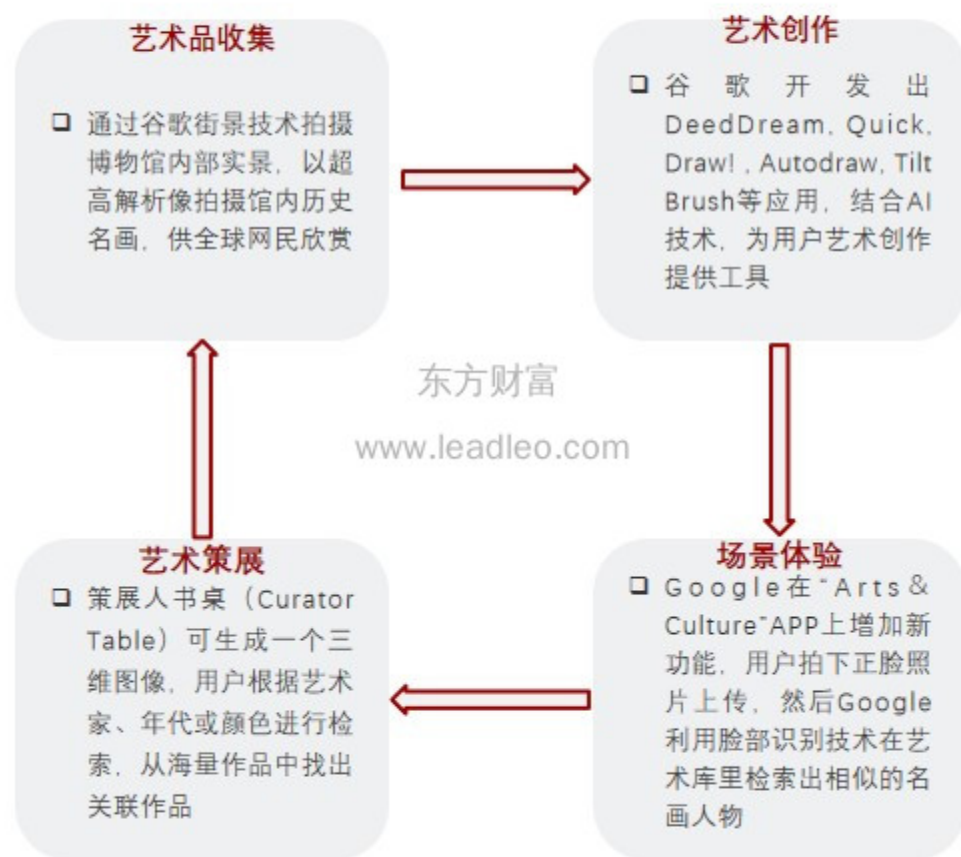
艺术品收集

❑ 通过谷歌街景技术拍摄博物馆内部实景，以超高解析像拍摄馆内历史名画，供全球网民欣赏

艺术创作

❑ 谷歌开发出DeedDream, Quick, Draw!, Autodraw, Tilt Brush等应用，结合AI技术，为用户艺术创作提供工具

东方财富

www.leadleo.com

场景体验

❑ Google在"Arts & Culture"APP上增加新功能，用户拍下正脸照片上传，然后Google利用脸部识别技术在艺术库里检索出相似的名画人物

艺术策展

❑ 策展人书桌（Curator Table）可生成一个三维图像，用户根据艺术家、年代或颜色进行检索，从海量作品中找出关联作品